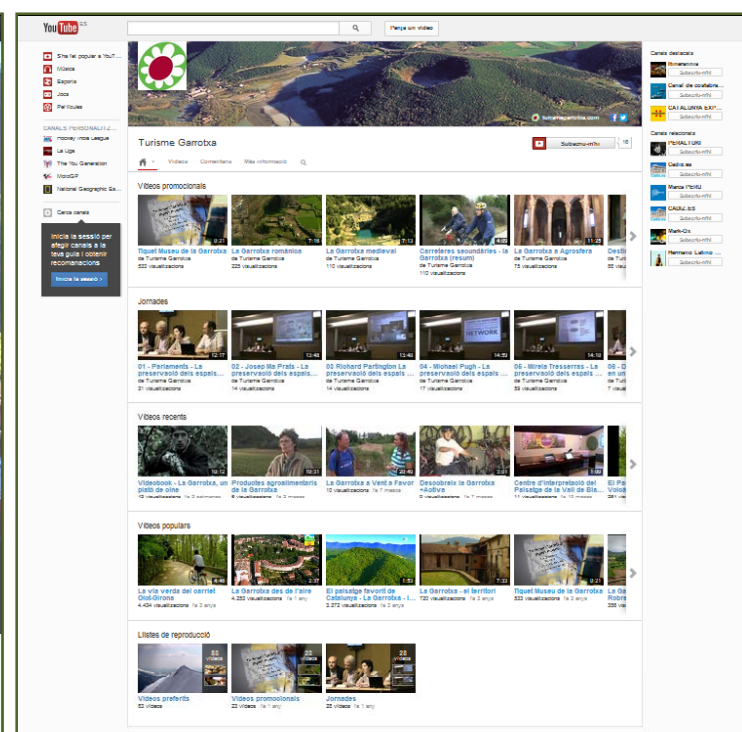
YouTube ES

Penja un vídeo

Sha fet popular a YouT...
Música
Esports
Jocs
Pel·lícules

CANALS PERSONALITZ...
Hockey Inds League
La Liga
The You Generation
MotoGP
National Geographic Sa...

Cerca canals

Inicia la sessió per afegir canals a la teva guia i obtenir recomanacions

Inicia la sessió >

turismegarrotxa.com

Turisme Garrotxa

Subscriu-m'hi

Vídeos Comentaris Més informació

Vídeos promocionals

Tiquet Museu de la Garrotxa
de Turisme Garrotxa
533 visualitzacions

La Garrotxa romànica
de Turisme Garrotxa
225 visualitzacions

La Garrotxa medieval
de Turisme Garrotxa
110 visualitzacions

Carreteres secundàries - la Garrotxa (resum)
de Turisme Garrotxa
110 visualitzacions

La Garrotxa a Agrosfera
de Turisme Garrotxa
73 visualitzacions

Desti...
de Tu...
56 vis...

Jornades

01 - Parlaments - La preservació dels espais ...
de Turisme Garrotxa
16 visualitzacions

02 - Josep Ma Prats - La preservació dels espais ...
de Turisme Garrotxa
14 visualitzacions

03 Richard Partington La preservació dels espais ...
de Turisme Garrotxa
14 visualitzacions

04 - Michael Pugh - La preservació dels espais ...
de Turisme Garrotxa
17 visualitzacions

06 - Mireia Tresserras - La preservació dels espais ...
de Turisme Garrotxa
59 visualitzacions

06 - D... en un...
de Tu...
15 vis...

Vídeos recents

Videobook - La Garrotxa, un plató de cine
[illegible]

Productes agroalimentaris de la Garrotxa
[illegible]

La Garrotxa a Vent a Favor
10 visualitzacions fa 7 mesos

Descobreix la Garrotxa +Activa
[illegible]

Centre d'Interpretació del Paisatge de la Vall de Bia...
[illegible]

El Pa... Volca...

Vídeos populars

La via verda del carrilet Olot-Girona
4.434 visualitzacions fa 3 anys

La Garrotxa des de l'aire
4.253 visualitzacions fa 1 any

El paisatge favorit de Catalunya - La Garrotxa - l...
2.372 visualitzacions fa 3 anys

La Garrotxa - el territori
720 visualitzacions fa 3 anys

Tiquet Museu de la Garrotxa
533 visualitzacions fa 3 anys

La Ga... Romà...
225 vis...

Llistes de reproducció

Vídeos preferits
53 vídeos

Vídeos promocionals
22 vídeos fa 1 any

Jornades
25 vídeos fa 1 any

Canals destacats
Bonaventura
Subscriu-m'hi
Canal de comebelle...
Subscriu-m'hi
CATALUNYA EXP...
Subscriu-m'hi

Canals relacionats
PERALTUR
Subscriu-m'hi
Cadiz.es
Subscriu-m'hi
Marca Perú
Subscriu-m'hi
CANAL.ES
Subscriu-m'hi
Mark-Dx
Subscriu-m'hi
Fernando Lekno ...
Subscriu-m'hi